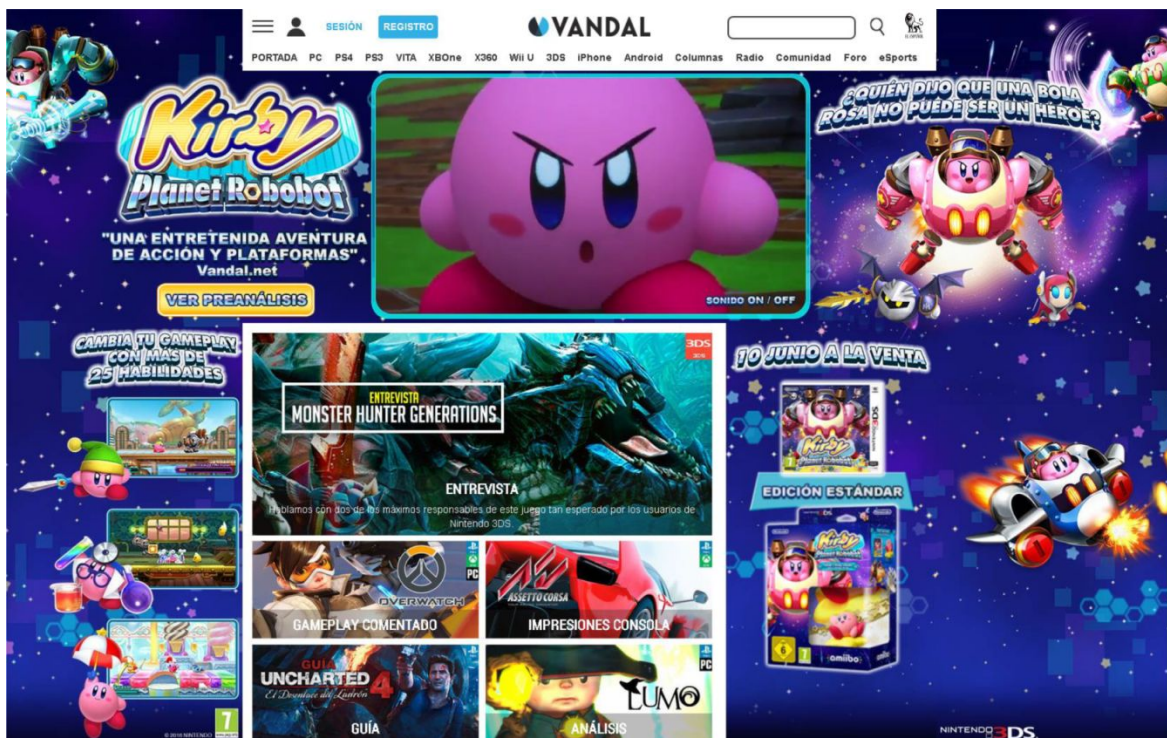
SESIÓN REGISTRO VANDAL

PORTADA PC PS4 PS3 VITA XBOne X360 Wii U 3DS iPhone Android Columnas Radio Comunidad Foro eSports

Kirby Planet Robobot

"UNA ENTRETENIDA AVENTURA DE ACCIÓN Y PLATAFORMAS" Vandal.net

VER PREANÁLISIS

SONIDO ON / OFF

¿QUIÉN DIJO QUE UNA BOLA ROSA NO PUEDE SER UN HÉROE?

CAMBIA TU GAMEPLAY CON MÁS DE 25 HABILIDADES

3DS

ENTREVISTA
MONSTER HUNTER GENERATIONS

ENTREVISTA
Hablamos con dos de los máximos responsables de este juego tan esperado por los usuarios de Nintendo 3DS.

OVERWATCH
PC
GAMEPLAY COMENTADO

ASSETTO CORSA
IMPRESIONES CONSOLA

GUÍA
UNCHARTED 4 El Desenlace del Ladrón
GUÍA

PC
LUMO
ANÁLISIS

10 JUNIO A LA VENTA

EDICIÓN ESTÁNDAR

Kirby Planet Robobot

amiibo

7

© 2016 NINTENDO

NINTENDO 3DS